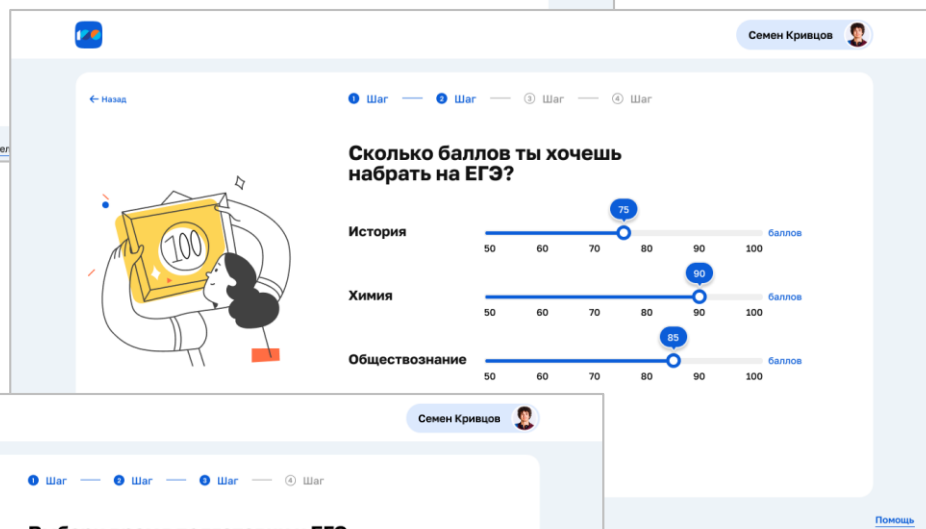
Семен Кривцов

← Назад

1 Шаг — 2 Шаг — 3 Шаг — 4 Шаг

Сколько баллов ты хочешь набрать на ЕГЭ?

100

История
75
баллов
50 60 70 80 90 100

Химия
90
баллов
50 60 70 80 90 100

Обществознание
85
баллов
50 60 70 80 90 100

Семен Кривцов

1 Шаг — 2 Шаг — 3 Шаг — 4 Шаг

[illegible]

Помощь